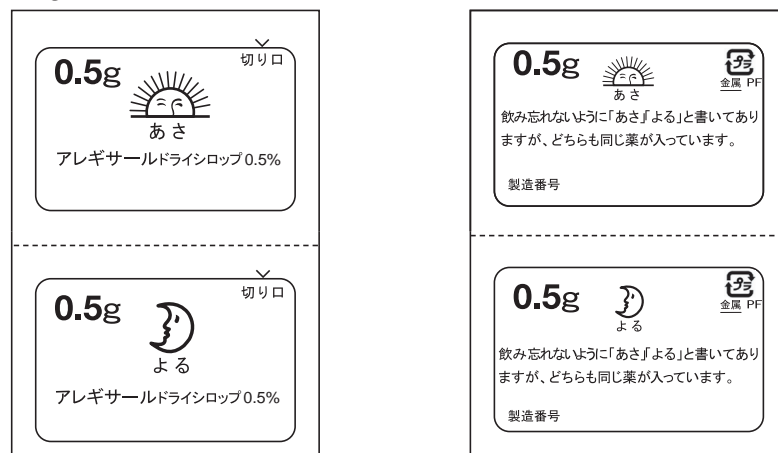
0.5g
切り口
あさ
アレギサールドライシロップ0.5%

0.5g
切り口
よる
アレギサールドライシロップ0.5%

0.5g
あさ
プラ
金属 PF
飲み忘れないように「あさ」「よる」と書いてありますが、どちらも同じ薬が入っています。
製造番号

0.5g
よる
プラ
金属 PF
飲み忘れないように「あさ」「よる」と書いてありますが、どちらも同じ薬が入っています。
製造番号